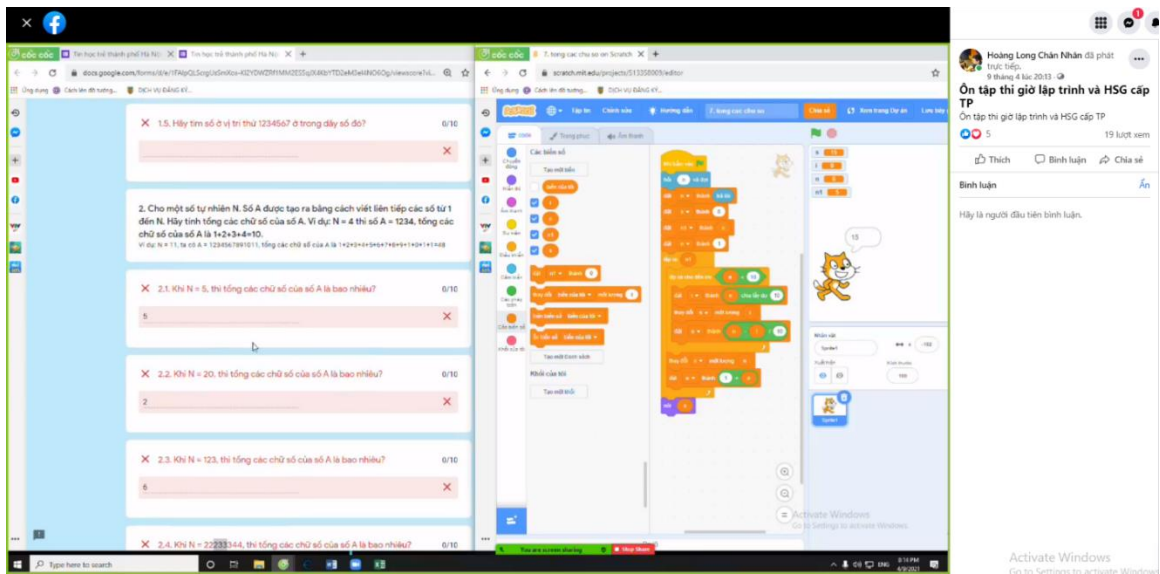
1.5. Hãy tìm số ở vị trí thứ 1234567 trong dãy số đó?

0/10

2. Cho một số tự nhiên N. Số A được tạo ra bằng cách viết liên tiếp các số từ 1 đến N. Hãy tính tổng các chữ số của số A. Ví dụ: N = 4 thì số A = 1234, tổng các chữ số của số A là 1+2+3+4=10.

2.1. Khi N = 5, thì tổng các chữ số của số A là bao nhiêu?

0/10

5

2.2. Khi N = 20, thì tổng các chữ số của số A là bao nhiêu?

0/10

2

2.3. Khi N = 123, thì tổng các chữ số của số A là bao nhiêu?

0/10

6

2.4. Khi N = 22233344, thì tổng các chữ số của số A là bao nhiêu?

Các biến số

Tạo một biến

Khối của tôi

Tạo một khối

Tạo một danh sách

15

You are screen sharing

Stop Share

Activate Windows
Go to Settings to activate Windows.

Type here to search

Hoàng Long Chấn Nhân đã phát trực tiếp.
9 tháng 4 lúc 20:13

Ôn tập thi giờ lập trình và HSG cấp TP

Ôn tập thi giờ lập trình và HSG cấp TP

5

19 lượt xem

Thích

Bình luận

Chia sẻ

Bình luận

Ẩn

Hãy là người đầu tiên bình luận.

Activate Windows
Go to Settings to activate Windows